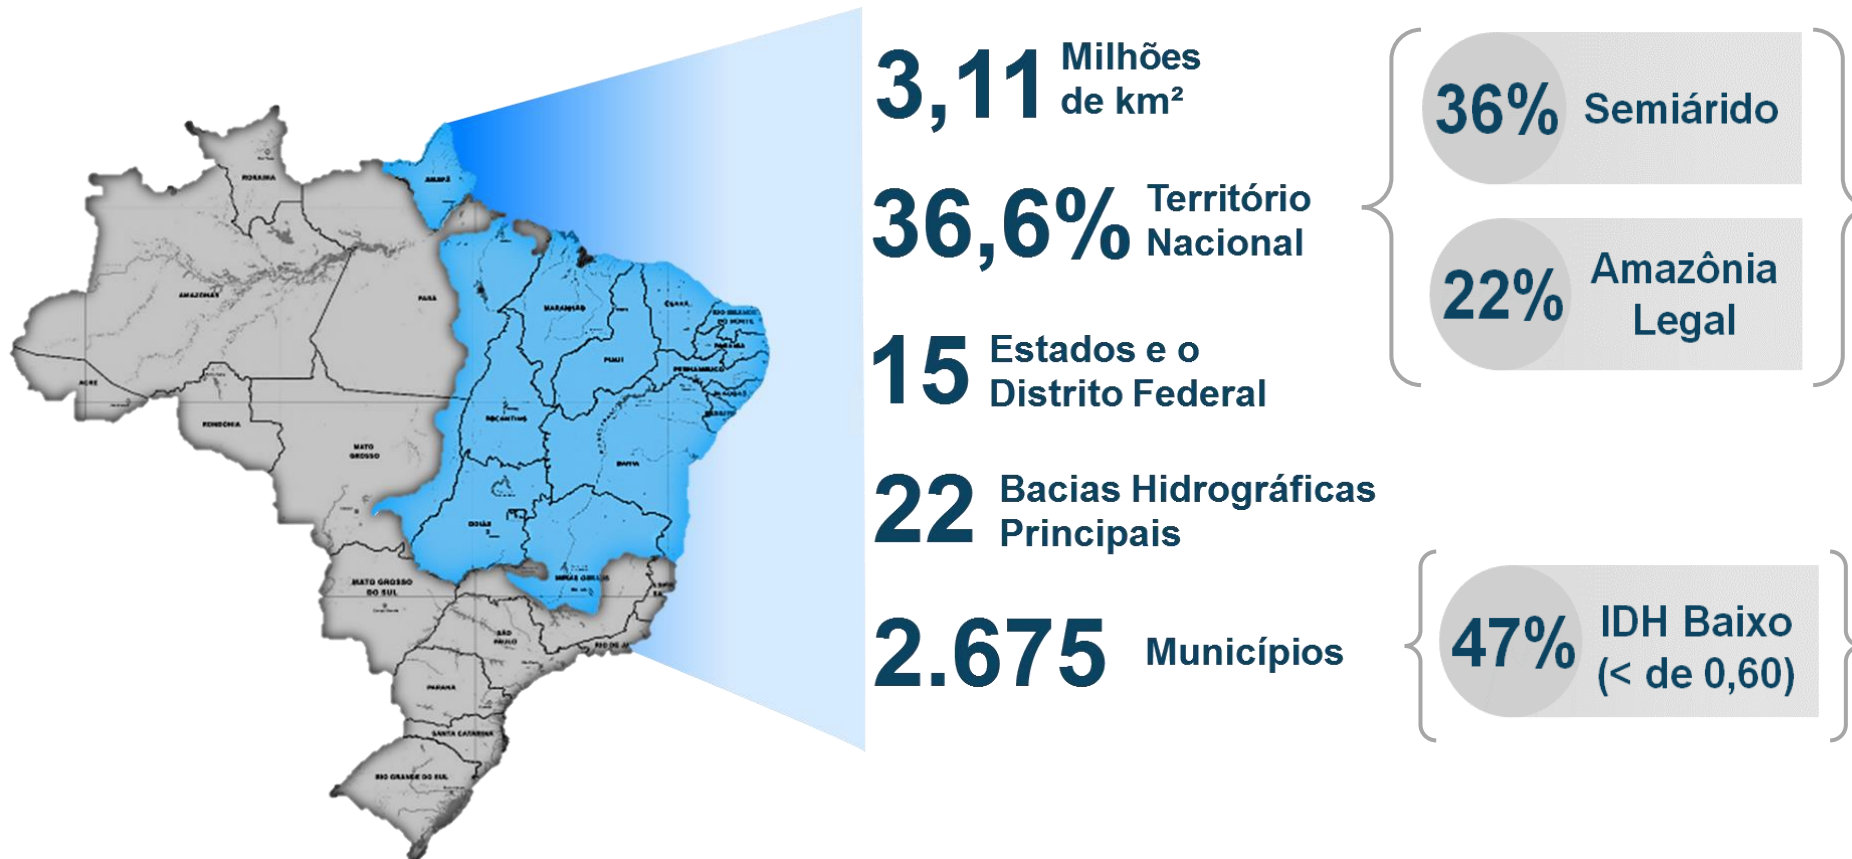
RORAIMA
AMAPÁ
AMAZONAS
PARÁ
MARANHÃO
CEARÁ
RIO GRANDE DO NORTE
PIAUÍ
PERNAMBUCO
ALAGOAS
ACRE
RONDÔNIA
TOCANTINS
SERGIPE
MATO GROSSO
BAHIA
GOIÁS
MINAS GERAIS
MATO GROSSO DO SUL
SÃO PAULO
RIO DE JANEIRO
PARANÁ
SANTA CATARINA
RIO GRANDE DO SUL

3,11 Milhões de km²

36,6% Território Nacional

15 Estados e o Distrito Federal

22 Bacias Hidrográficas Principais

2.675 Municípios

36% Semiárido

22% Amazônia Legal

47% IDH Baixo (< de 0,60)